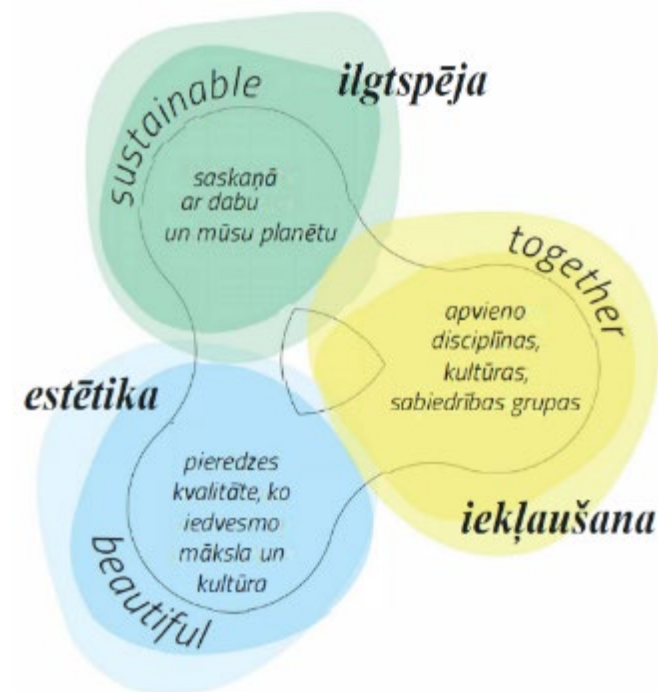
sustainable

ilgtspēja

saskaņā ar dabu un mūsu planētu

together

apvieno disciplīnas, kultūras, sabiedrības grupas

estētika

pieredzes kvalitāte, ko iedvesmo māksla un kultūra

iekļaušana

beautiful